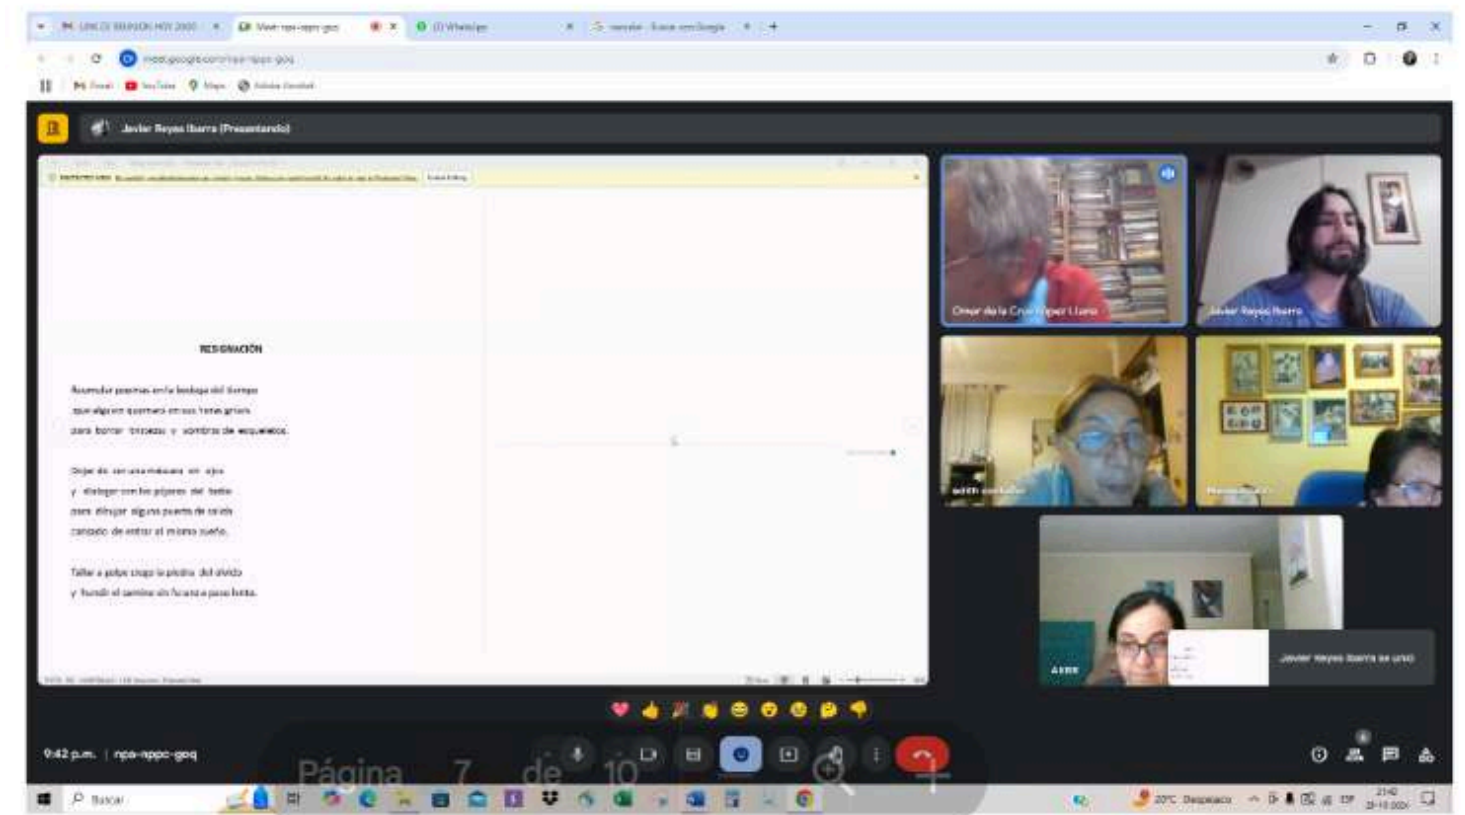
Meet: npa-nppc-goq
(1) WhatsApp

meet.google.com/npa-nppc-goq

Javier Reyes Ibarra (Presentando)

RESIGNACIÓN

Acumular piezas en la bodega del tiempo
que algo en quemará en sus hornos grises
para borrar tristezas y sombras de esqueletos.

Dejar de ser una máscara sin ojos
y dialogar con los pájaros del techo
para dibujar alguna puerta de salida
cansado de entrar al mismo sueño.

Tallar a golpe ciego la piedra del olvido
y hundir el camino sin huellas a paso lento.

Omar de la Cruz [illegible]

Javier Reyes Ibarra

edith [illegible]

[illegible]

Javier Reyes Ibarra se unió

9:42 p.m. | npa-nppc-goq

Página 7 de 10

Buscar

20°C Despejado